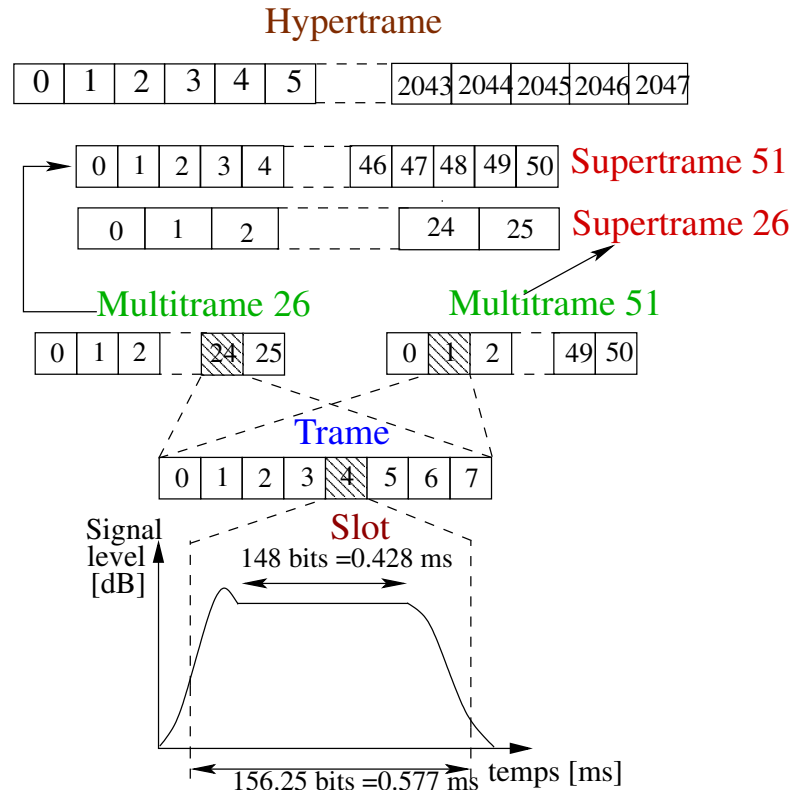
Hypertrame

| 0 | 1 | 2 | 3 | 4 | 5 | 2043 | 2044 | 2045 | 2046 | 2047 |
|---|---|---|---|---|---|---|---|---|---|---|

| 0 | 1 | 2 | 3 | 4 | 46 | 47 | 48 | 49 | 50 |
|---|---|---|---|---|---|---|---|---|---|

Supertrame 51

| 0 | 1 | 2 | 24 | 25 |
|---|---|---|---|---|

Supertrame 26

Multitrame 26

Multitrame 51

| 0 | 1 | 2 | 24 | 25 |
|---|---|---|---|---|

| 0 | 1 | 2 | 49 | 50 |
|---|---|---|---|---|

Trame

| 0 | 1 | 2 | 3 | 4 | 5 | 6 | 7 |
|---|---|---|---|---|---|---|---|

Slot

Signal level [dB]

148 bits =0.428 ms

156.25 bits =0.577 ms

temps [ms]